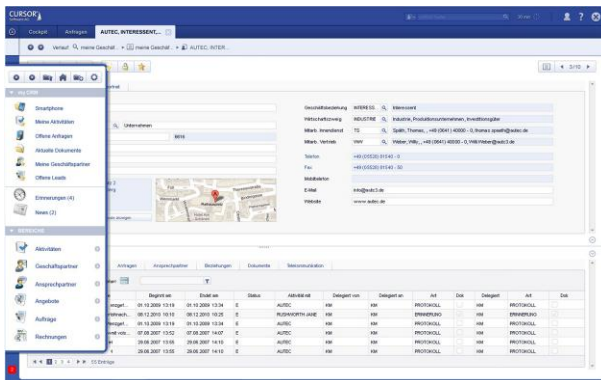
CURSOR

Cockpit Anfragen AUTEC, INTERESSENT...

Verlauf meine Geschät... meine Geschät... AUTEC, INTER...

4 / 10

my CRM

Smartphone

Meine Aktivitäten

Offene Anfragen

Aktuelle Dokumente

Meine Geschäftspartner

Offene Leads

Erinnerungen (4)

News (2)

BEREICHE

Aktivitäten

Geschäftspartner

Ansprechpartner

Angebote

Aufträge

Rechnungen

Unternehmen

Geschäftsbeziehung INTERESS... Interessent

Wirtschaftszweig INDUSTRIE Industrie, Produktionsunternehmen, Investitionsgüter

Mitarb. Innendienst TS Spaith, Thomas,, +49 (0641) 40000 - 0, thomas.spaeth@autec.de

Mitarb. Vertrieb WW Weber, Willy,, +49 (0641) 40000 - 0, Willi.Weber@autec.de

Telefon +49 (05520) 01540 - 0

Fax +49 (05520) 01540 - 50

Mobiltelefon

E-Mail info@autec.de

Webseite www.autec.de

Anfragen Ansprechpartner Beziehungen Dokumente Stammformulation

| | Beginnt am | Endet am | Status | Aktivität mit | Delegiert von | Delegiert an | Art | Dok | Delegiert | Art | Dok |
|---|---|---|---|---|---|---|---|---|---|---|---|
| | 01.10.2009 13:19 | 01.10.2009 13:34 | E | AUTEC | KM | KM | PROTOKOLL | | KM | PROTOKOLL | |
| | 08.12.2010 10:10 | 08.12.2010 10:25 | E | RUSHWORTH JANE | KM | KM | ERINNERUNG | | KM | ERINNERUNG | |
| | 01.10.2009 13:19 | 01.10.2009 13:34 | E | AUTEC | KM | KM | PROTOKOLL | | KM | PROTOKOLL | |
| | 07.08.2007 13:52 | 07.08.2007 14:07 | E | AUTEC | KM | KM | PROTOKOLL | | KM | PROTOKOLL | |
| | 28.06.2007 13:55 | 28.06.2007 14:10 | E | AUTEC | KM | KM | PROTOKOLL | | KM | PROTOKOLL | |
| | 28.06.2007 13:55 | 28.06.2007 14:10 | E | AUTEC | KM | KM | PROTOKOLL | | KM | PROTOKOLL | |

1 2 3 4 23 Einträge